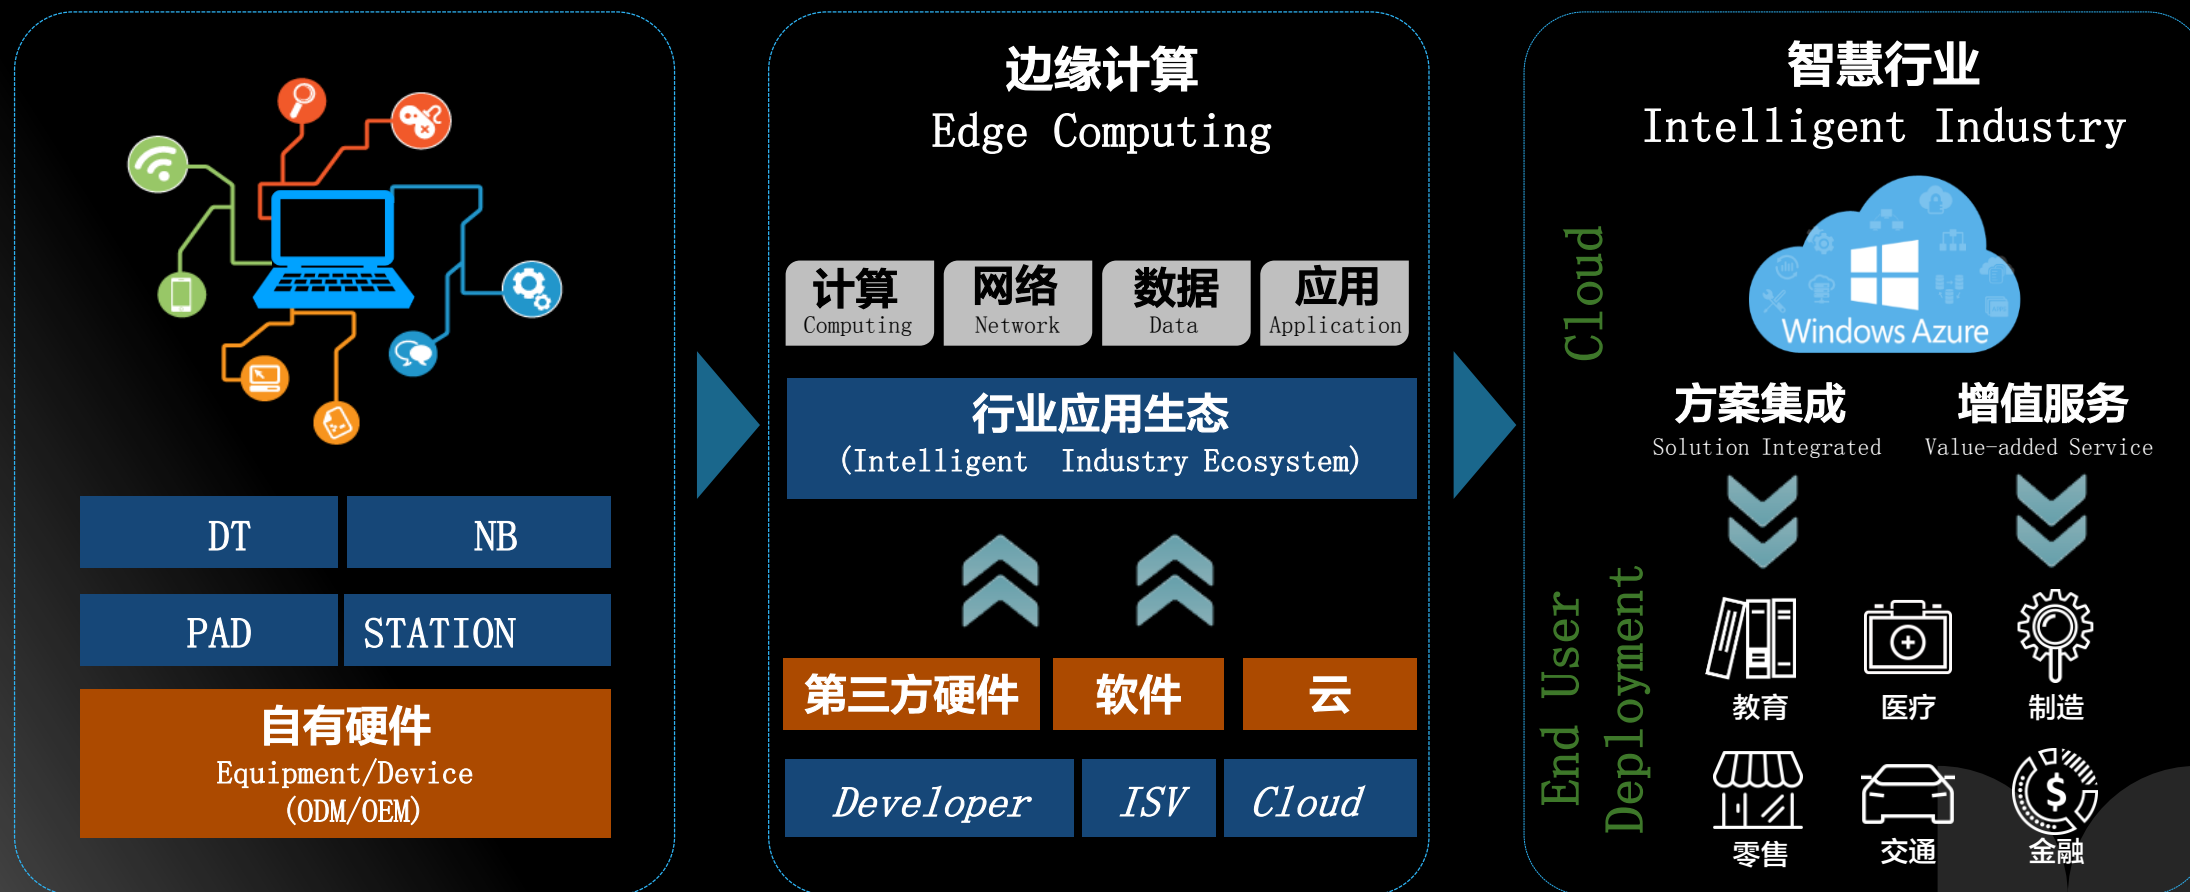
DT

NB

PAD

STATION

自有硬件
Equipment/Device
(ODM/OEM)

边缘计算
Edge Computing

计算
Computing

网络
Network

数据
Data

应用
Application

行业应用生态
(Intelligent Industry Ecosystem)

第三方硬件

软件

云

Developer

ISV

Cloud

智慧行业
Intelligent Industry

Cloud

Windows Azure

方案集成
Solution Integrated

增值服务
Value-added Service

End User Deployment

教育

医疗

制造

零售

交通

金融